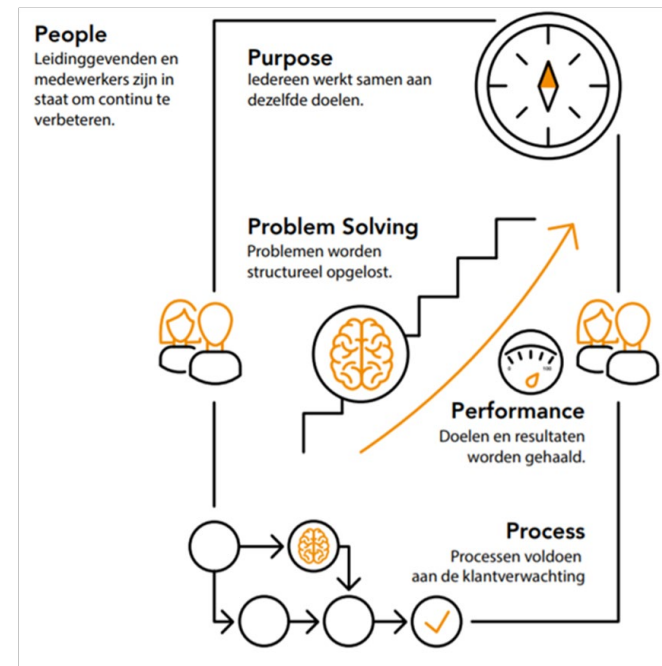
People
Leidinggevenden en medewerkers zijn in staat om continu te verbeteren.

Purpose
Iedereen werkt samen aan dezelfde doelen.

Problem Solving
Problemen worden structureel opgelost.

0 100

Performance
Doelen en resultaten worden gehaald.

Process
Processen voldoen aan de klantverwachting